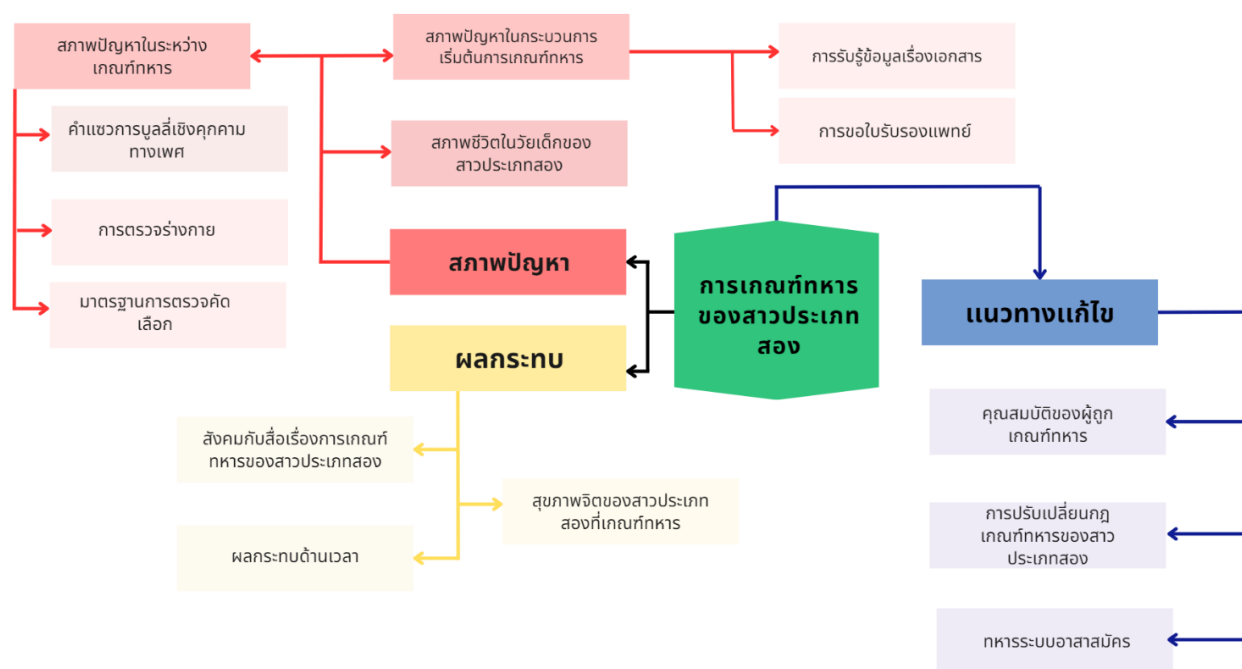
สภาพปัญหาในระหว่างเกณฑ์ทหาร

สภาพปัญหาในกระบวนการเริ่มต้นการเกณฑ์ทหาร

การรับรู้ข้อมูลเรื่องเอกสาร

การขอใบรับรองแพทย์

คำแซวการบูลลี่เชิงคุกคามทางเพศ

สภาพชีวิตในวัยเด็กของสาวประเภทสอง

การตรวจร่างกาย

สภาพปัญหา

มาตรฐานการตรวจคัดเลือก

การเกณฑ์ทหารของสาวประเภทสอง

แนวทางแก้ไข

ผลกระทบ

สังคมกับสื่อเรื่องการเกณฑ์ทหารของสาวประเภทสอง

คุณสมบัติของผู้ถูกเกณฑ์ทหาร

สุขภาพจิตของสาวประเภทสองที่เกณฑ์ทหาร

การปรับเปลี่ยนกฎเกณฑ์ทหารของสาวประเภทสอง

ผลกระทบด้านเวลา

ทหารระบบอาสาสมัคร